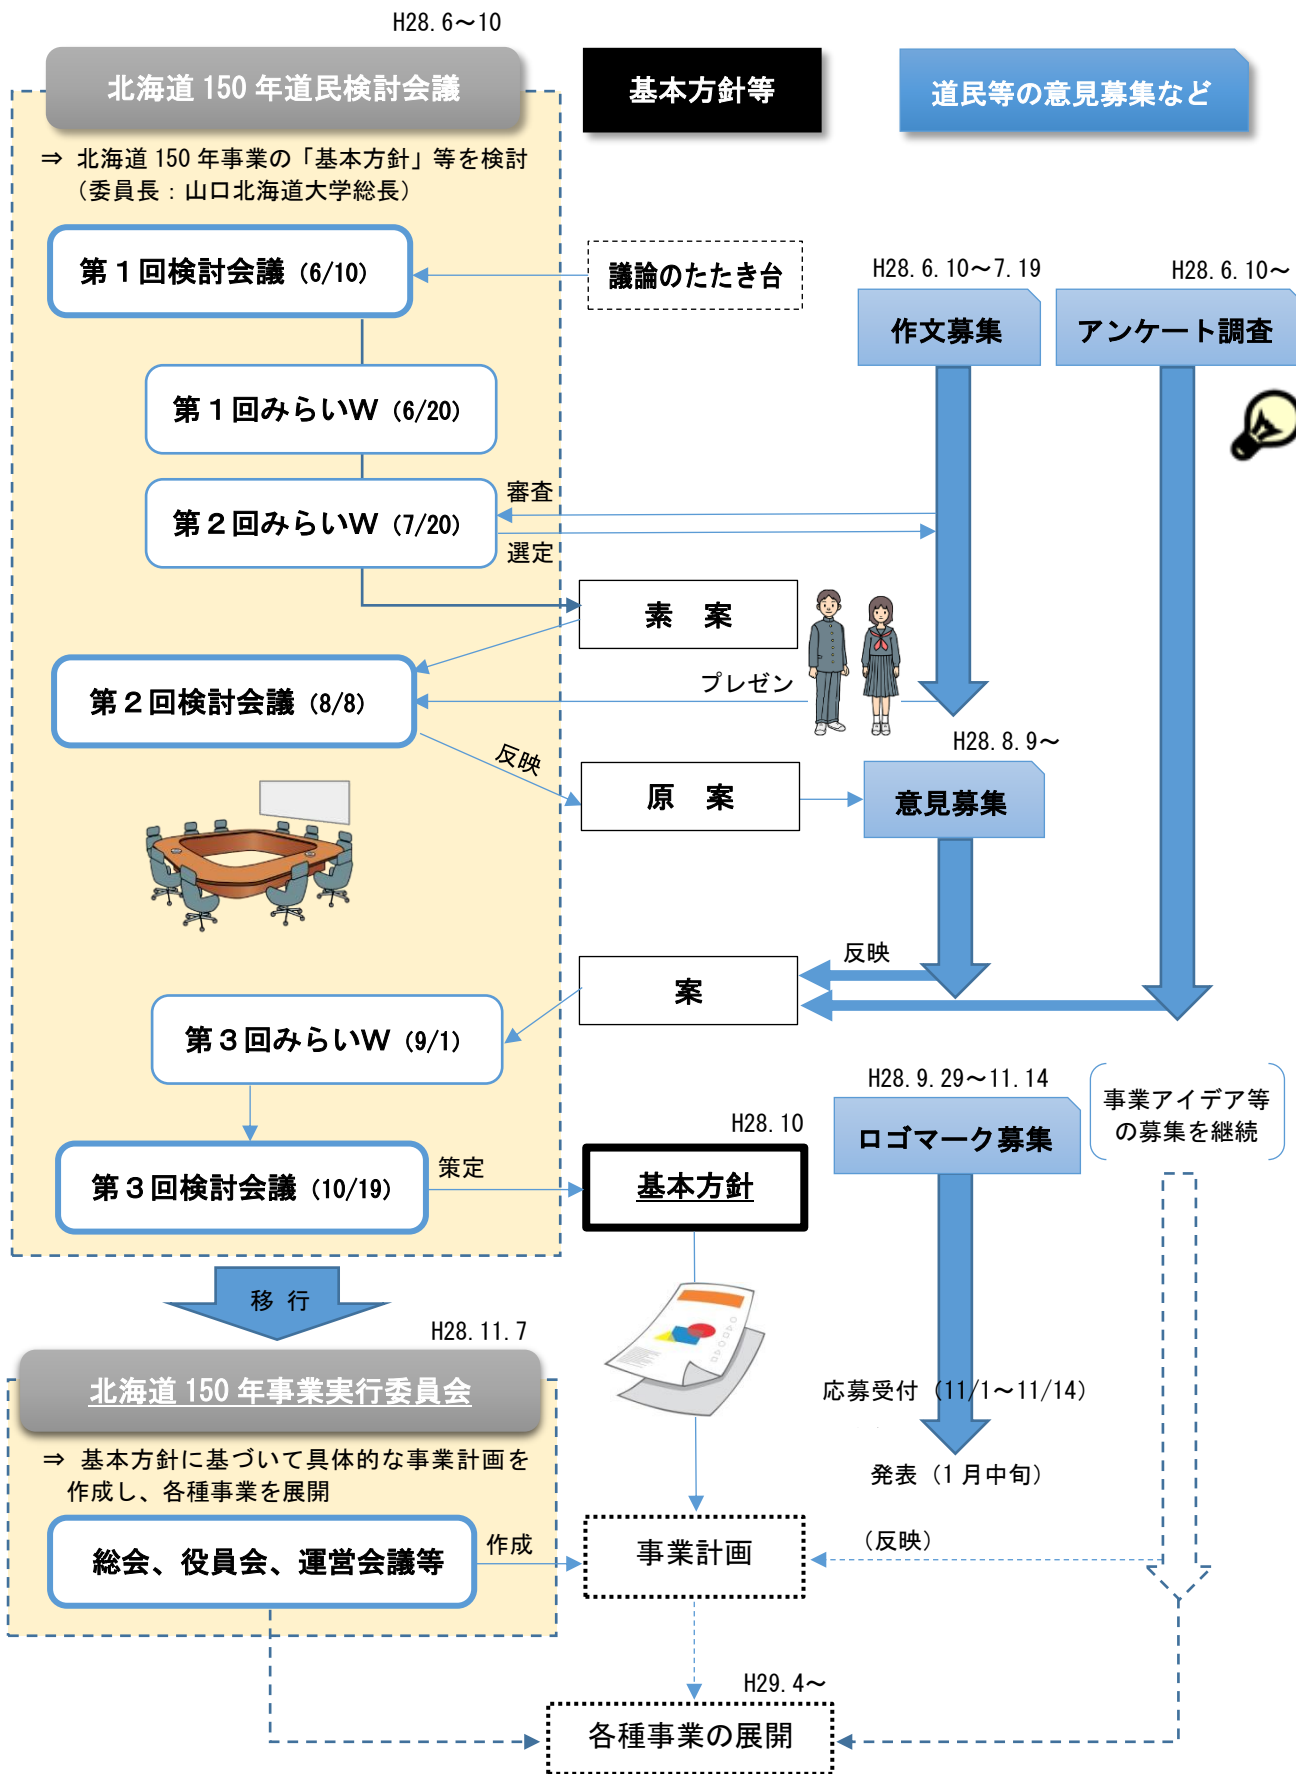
H28. 6～10

北海道 150 年道民検討会議

基本方針等

道民等の意見募集など

⇒ 北海道 150 年事業の「基本方針」等を検討
（委員長：山口北海道大学総長）

第１回検討会議（6/10）

議論のたたき台

H28. 6. 10～7. 19

H28. 6. 10～

作文募集

アンケート調査

第１回みらいW（6/20）

審査

第２回みらいW（7/20）

選定

素　案

プレゼン

第２回検討会議（8/8）

H28. 8. 9～

反映

原　案

意見募集

反映

案

第３回みらいW（9/1）

H28. 9. 29～11. 14

事業アイデア等の募集を継続

H28. 10

ロゴマーク募集

策定

第３回検討会議（10/19）

基本方針

移 行

H28. 11. 7

応募受付（11/1～11/14）

北海道 150 年事業実行委員会

⇒ 基本方針に基づいて具体的な事業計画を作成し、各種事業を展開

発表（1 月中旬）

（反映）

作成

総会、役員会、運営会議等

事業計画

H29. 4～

各種事業の展開